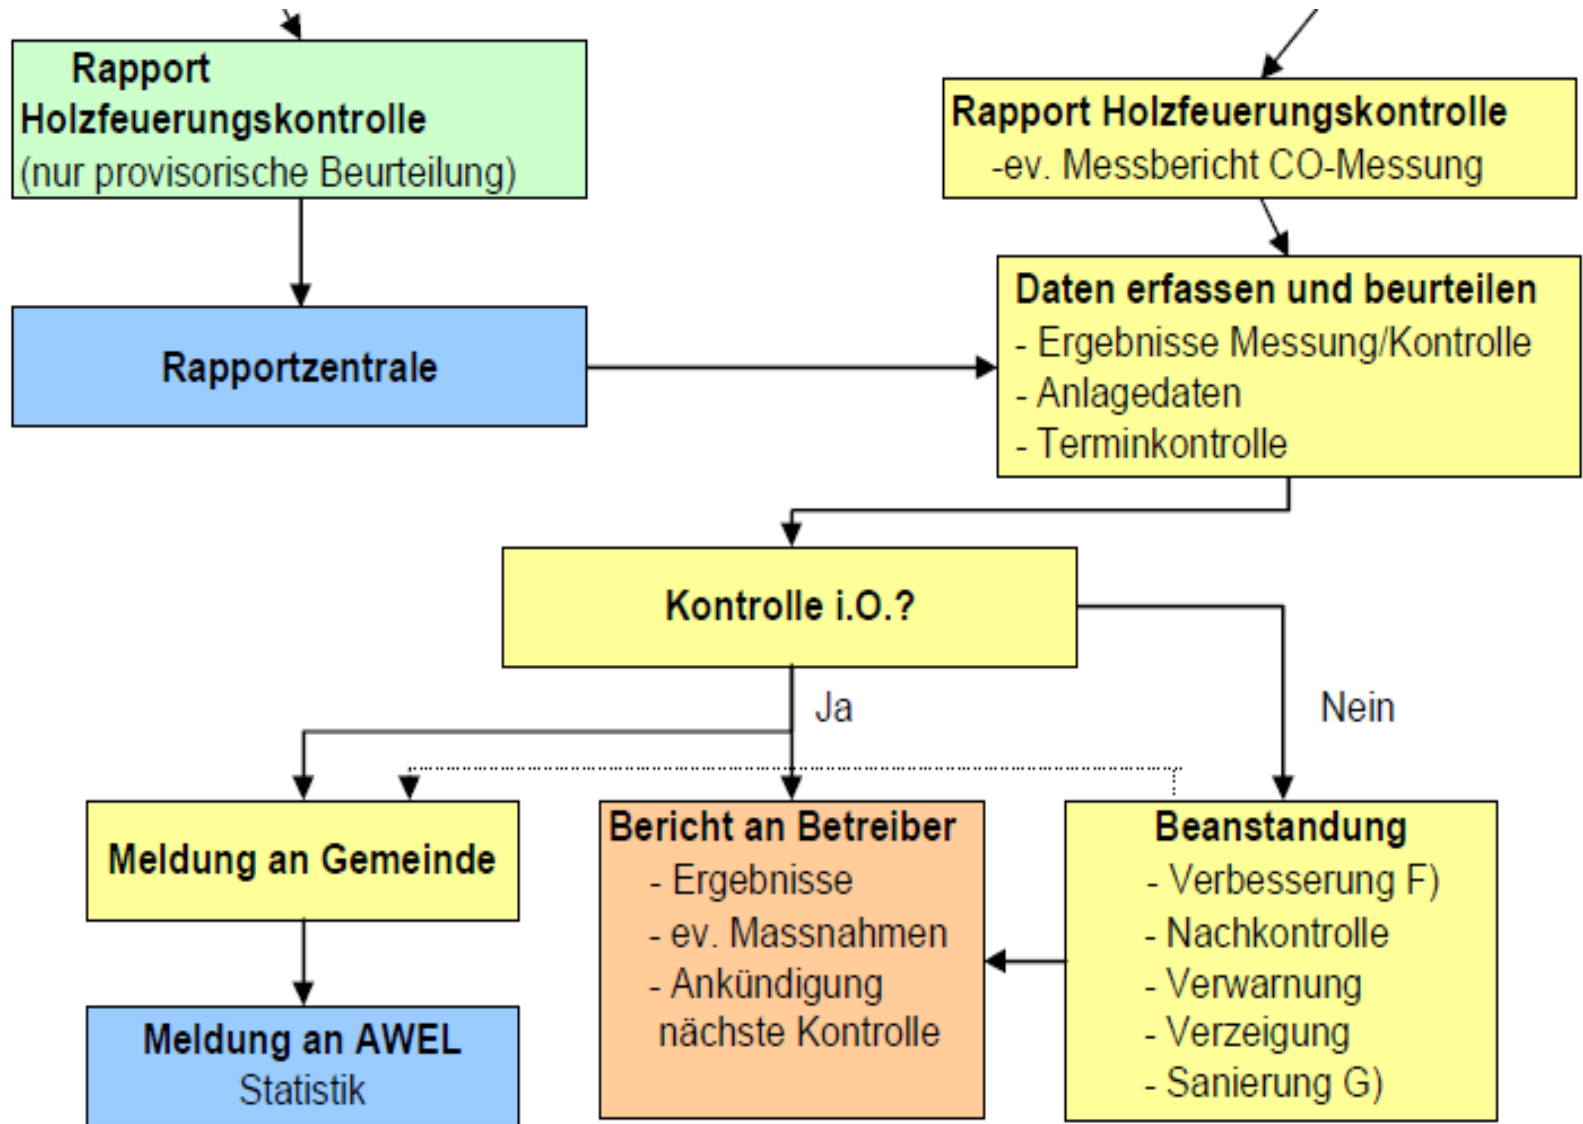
Rapport Holzfeuerungskontrolle
(nur provisorische Beurteilung)

Rapport Holzfeuerungskontrolle
-ev. Messbericht CO-Messung

Rapportzentrale

Daten erfassen und beurteilen
- Ergebnisse Messung/Kontrolle
- Anlagedaten
- Terminkontrolle

Kontrolle i.O.?

Ja

Nein

Meldung an Gemeinde

Bericht an Betreiber
- Ergebnisse
- ev. Massnahmen
- Ankündigung nächste Kontrolle

Beanstandung
- Verbesserung F)
- Nachkontrolle
- Verwarnung
- Verzeigung
- Sanierung G)

Meldung an AWEL
Statistik